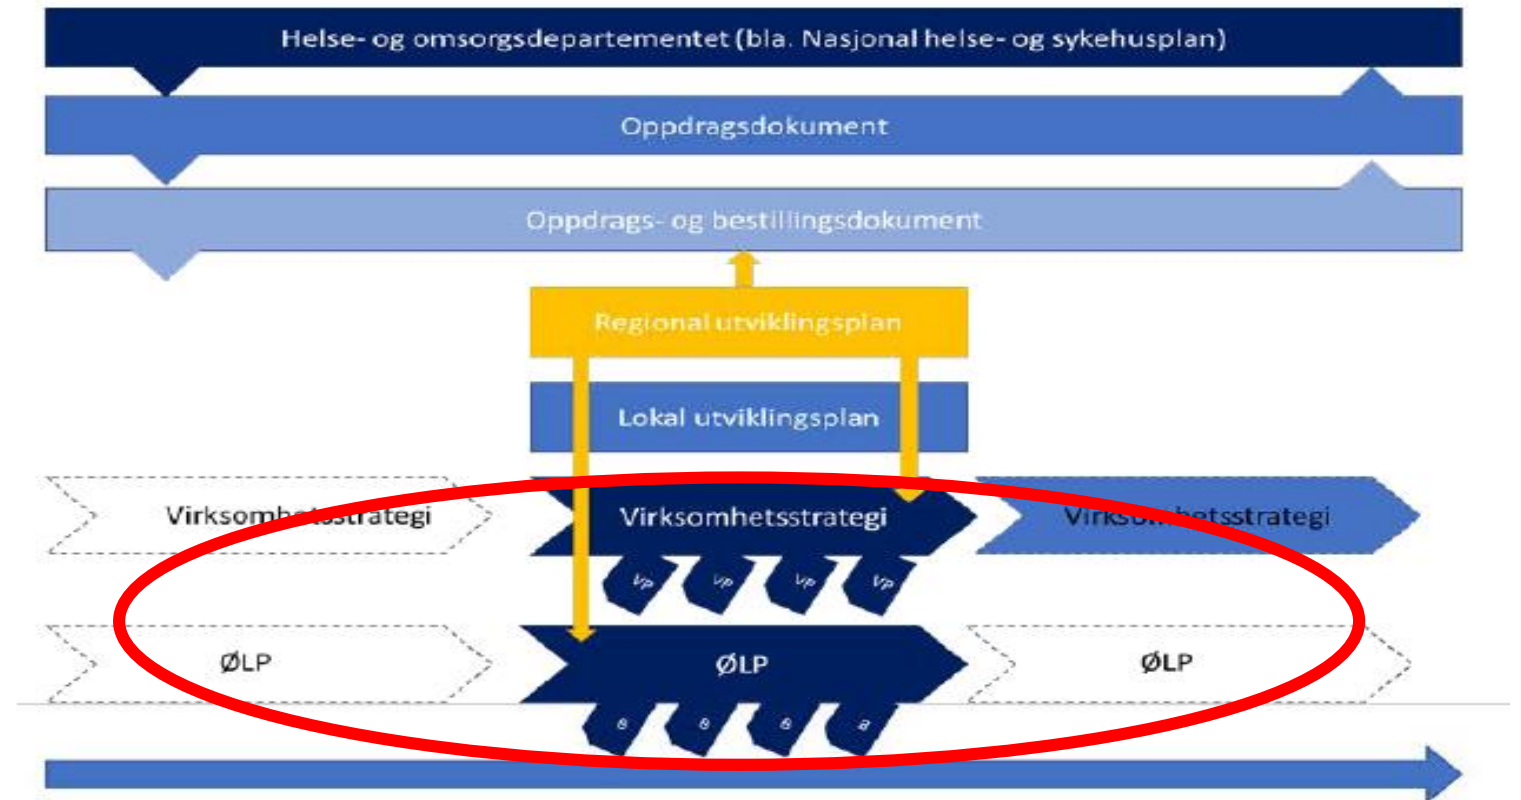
Helse- og omsorgsdepartementet (bla. Nasjonal helse- og sykehusplan)

Oppdragsdokument

Oppdrags- og bestillingsdokument

Regional utviklingsplan

Lokal utviklingsplan

Virksomh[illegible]strategi

Virksomhetsstrategi

Virks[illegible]hetsstrategi

VP

VP

VP

VP

ØLP

ØLP

ØLP

B

B

B

B